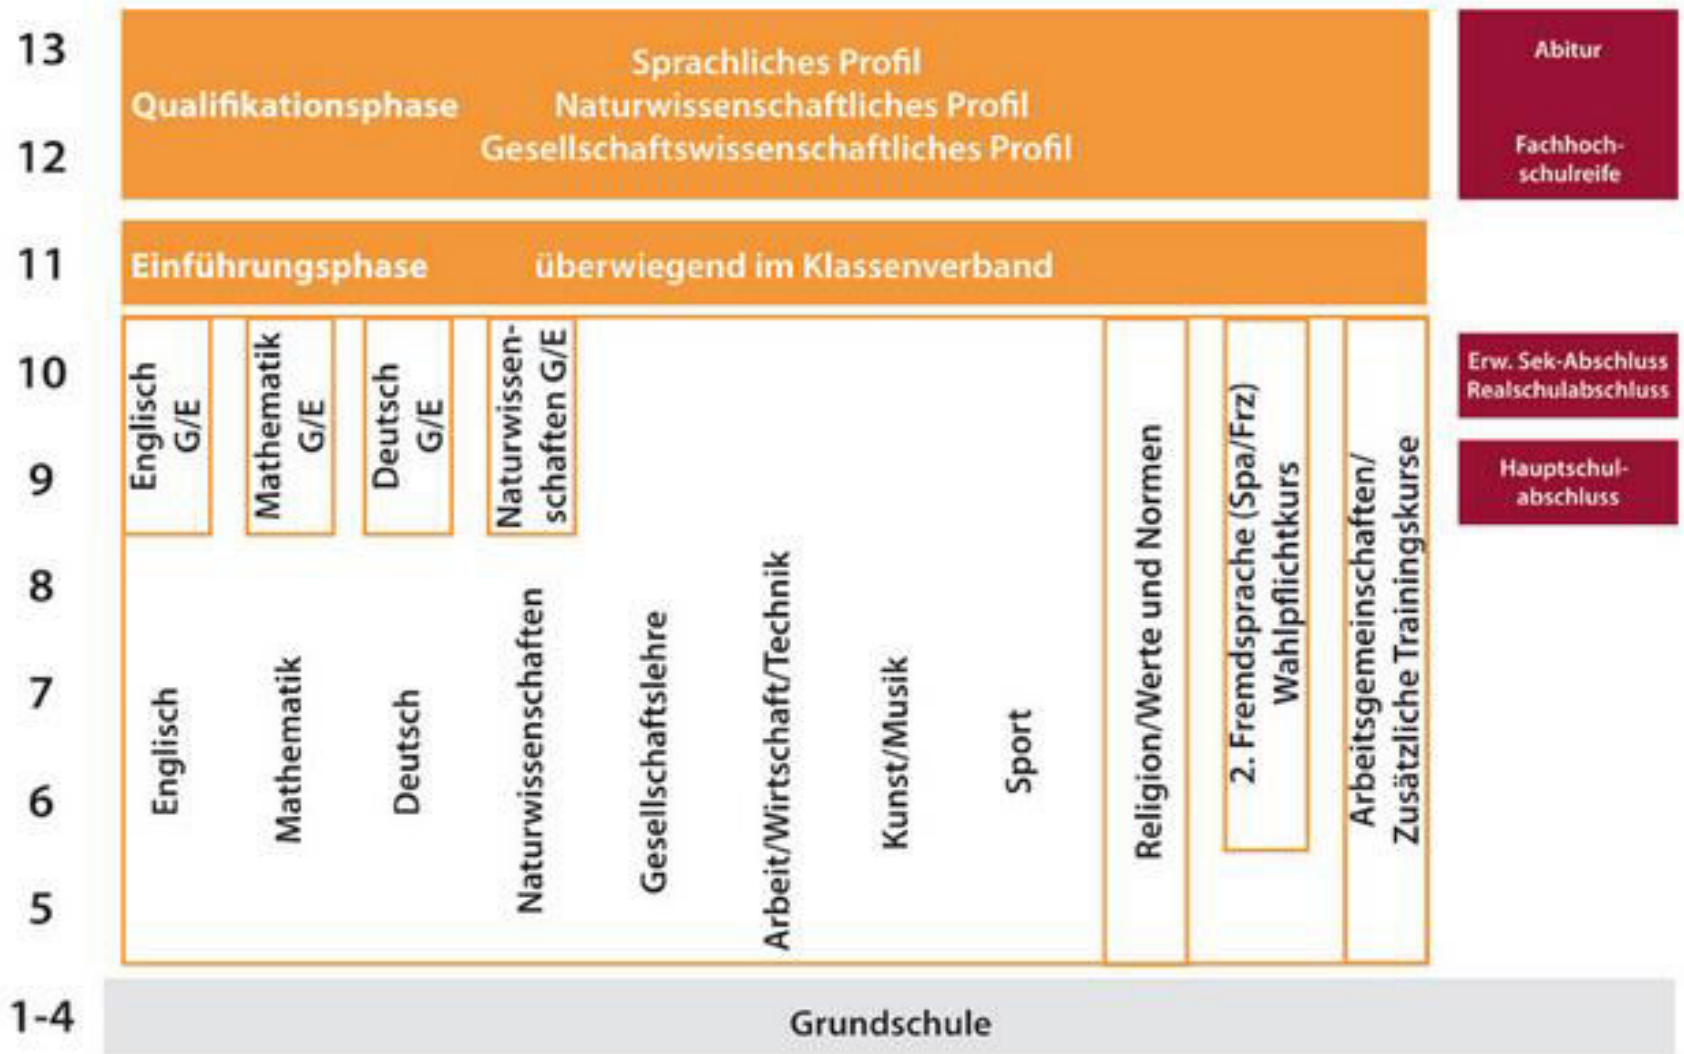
13

12

Qualifikationsphase

Sprachliches Profil
Naturwissenschaftliches Profil
Gesellschaftswissenschaftliches Profil

Abitur

Fachhochschulreife

11

Einführungsphase

überwiegend im Klassenverband

10

9

8

7

6

5

Englisch G/E

Mathematik G/E

Deutsch G/E

Naturwissenschaften G/E

Englisch

Mathematik

Deutsch

Naturwissenschaften

Gesellschaftslehre

Arbeit/Wirtschaft/Technik

Kunst/Musik

Sport

Religion/Werte und Normen

2. Fremdsprache (Spa/Frz)
Wahlpflichtkurs

Arbeitsgemeinschaften/
Zusätzliche Trainingskurse

Erw. Sek-Abschluss
Realschulabschluss

Hauptschulabschluss

1-4

Grundschule